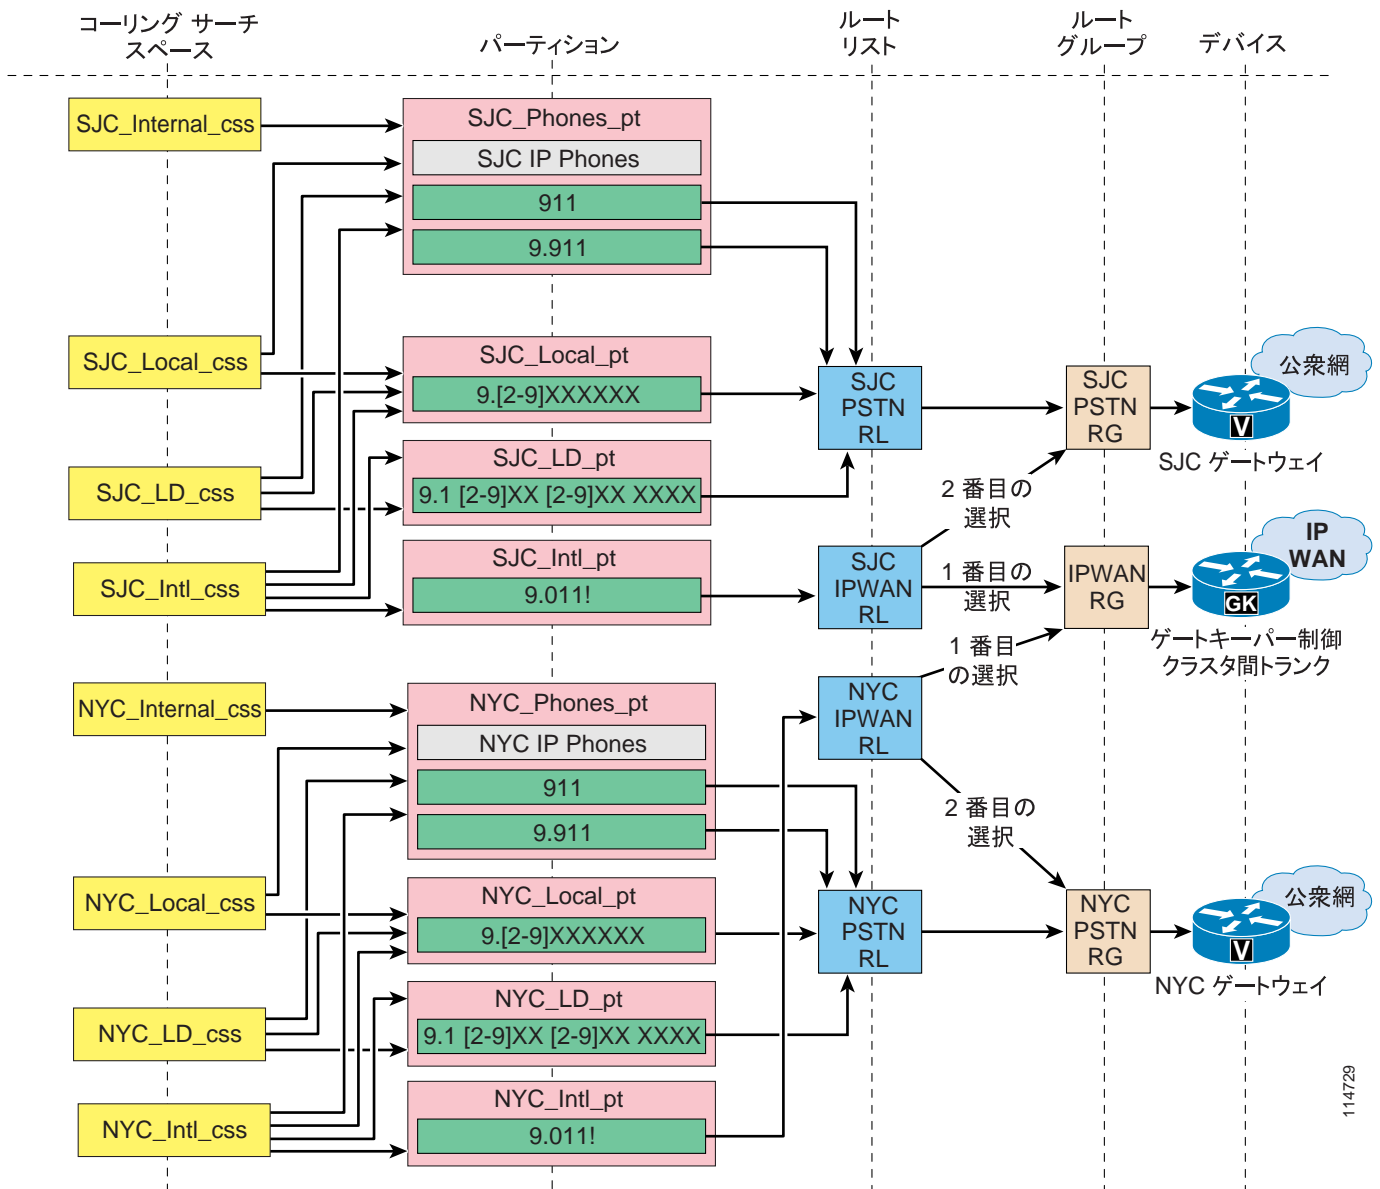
コーリング サーチ スペース

パーティション

ルート リスト

ルート グループ

デバイス

SJC_Internal_css

SJC_Phones_pt

SJC IP Phones

911

9.911

SJC_Local_css

SJC_Local_pt

9.[2-9]XXXXXX

SJC PSTN RL

SJC PSTN RG

公衆網

V

SJC ゲートウェイ

SJC_LD_css

SJC_LD_pt

9.1 [2-9]XX [2-9]XX XXXX

2 番目の選択

SJC_Intl_css

SJC_Intl_pt

9.011!

SJC IPWAN RL

1 番目の選択

IPWAN RG

IP WAN

GK

ゲートキーパー制御 クラスタ間トランク

1 番目の選択

NYC_Internal_css

NYC_Phones_pt

NYC IP Phones

NYC IPWAN RL

911

9.911

2 番目の選択

NYC_Local_css

NYC_Local_pt

9.[2-9]XXXXXX

NYC PSTN RL

NYC PSTN RG

公衆網

V

NYC ゲートウェイ

NYC_LD_css

NYC_LD_pt

9.1 [2-9]XX [2-9]XX XXXX

NYC_Intl_css

NYC_Intl_pt

9.011!

114729